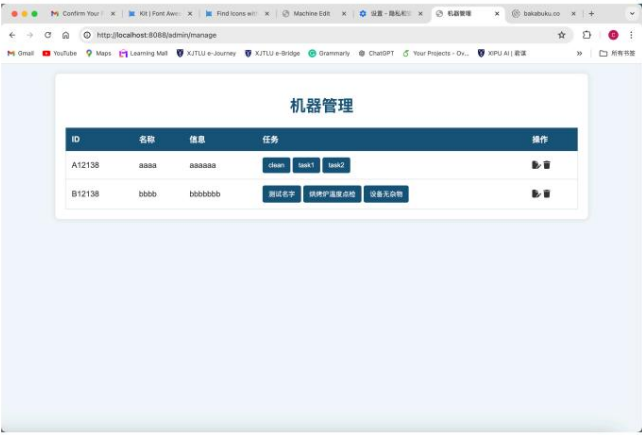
Confirm Your | ×
Kit | Font Awe ×
Find Icons wit ×
Machine Edit ×
设置 - 隐私和安 ×
机器管理 ×
bakabuku.co ×
+

http://localhost:8088/admin/manage

Gmail YouTube Maps Learning Mall XJTLU e-Journey XJTLU e-Bridge Grammarly ChatGPT Your Projects - Ov... XIPU AI | 西浦 » 所有书签

机器管理

| ID | 名称 | 信息 | 任务 | 操作 |
|---|---|---|---|---|
| A12138 | aaaa | aaaaaa | clean task1 task2 | |
| B12138 | bbbb | bbbbbbb | 测试名字 烘烤炉温度点检 设备无杂物 | |